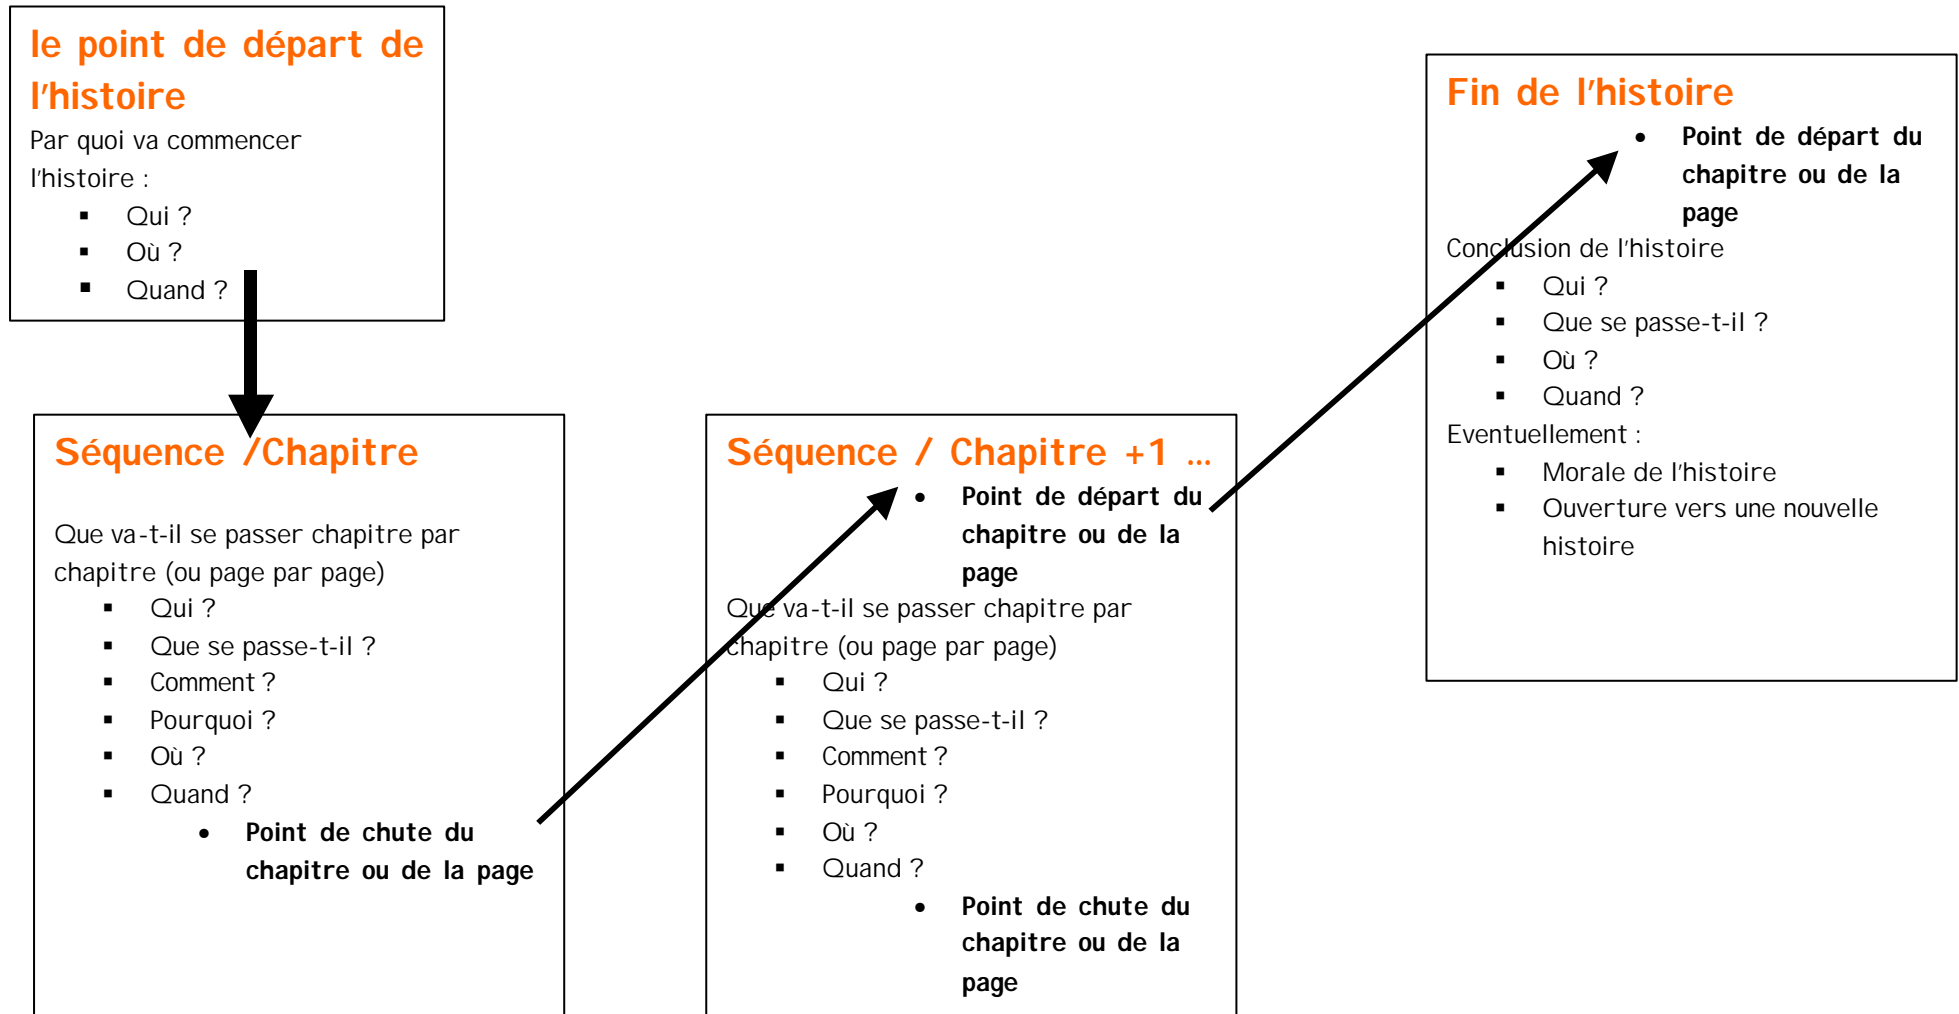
le point de départ de l'histoire

Par quoi va commencer l'histoire :

- Qui ?
- Où ?
- Quand ?

Séquence /Chapitre

Que va-t-il se passer chapitre par chapitre (ou page par page)

- Qui ?
- Que se passe-t-il ?
- Comment ?
- Pourquoi ?
- Où ?
- Quand ?
  - **Point de chute du chapitre ou de la page**

Séquence / Chapitre +1 …

- **Point de départ du chapitre ou de la page**

Que va-t-il se passer chapitre par chapitre (ou page par page)

- Qui ?
- Que se passe-t-il ?
- Comment ?
- Pourquoi ?
- Où ?
- Quand ?
  - **Point de chute du chapitre ou de la page**

Fin de l'histoire

- **Point de départ du chapitre ou de la page**

Conclusion de l'histoire

- Qui ?
- Que se passe-t-il ?
- Où ?
- Quand ?

Eventuellement :

- Morale de l'histoire
- Ouverture vers une nouvelle histoire